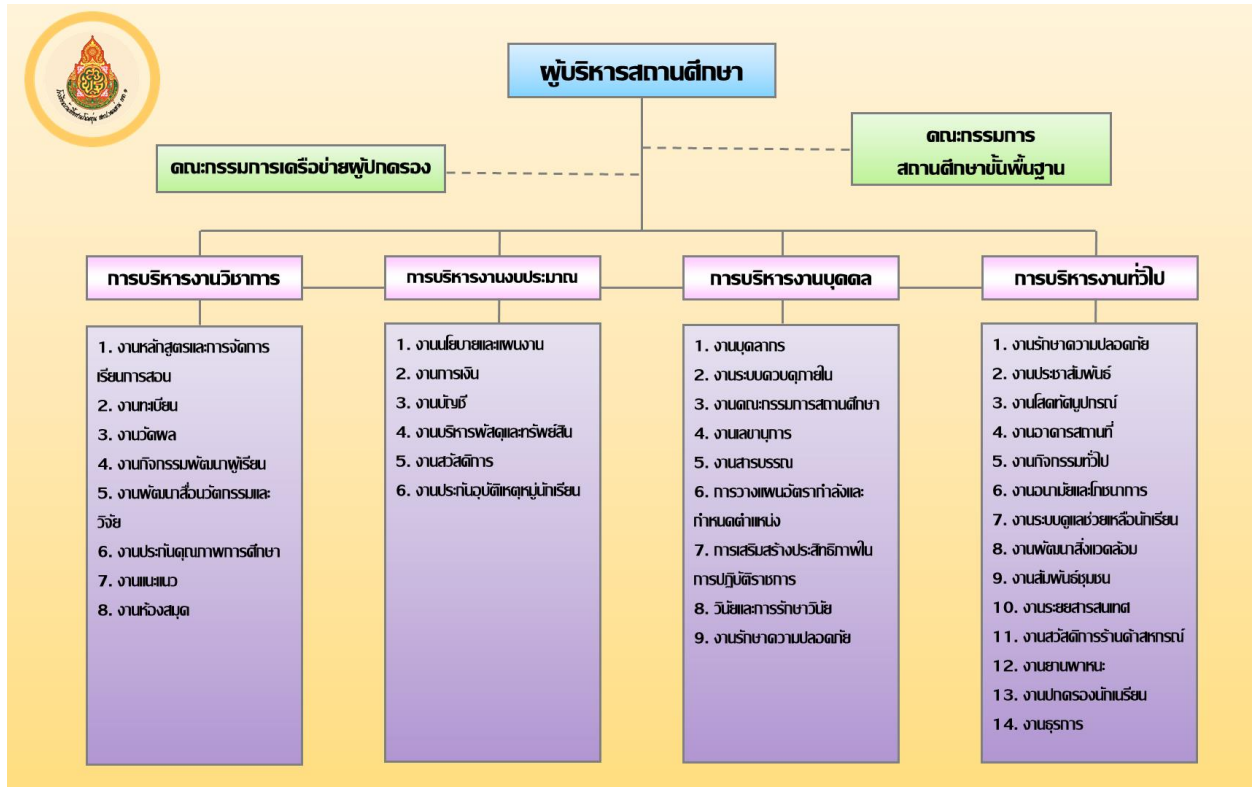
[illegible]

ผู้บริหารสถานศึกษา

คณะกรรมการเครือข่ายผู้ปกครอง

คณะกรรมการ
สถานศึกษาขั้นพื้นฐาน

การบริหารงานวิชาการ

1. งานหลักสูตรและการจัดการเรียนการสอน
2. งานทะเบียน
3. งานวัดผล
4. งานกิจกรรมพัฒนาผู้เรียน
5. งานพัฒนาสื่อนวัตกรรมและวิจัย
6. งานประกันคุณภาพการศึกษา
7. งานแนะแนว
8. งานห้องสมุด

การบริหารงานงบประมาณ

1. งานนโยบายและแผนงาน
2. งานการเงิน
3. งานบัญชี
4. งานบริหารพัสดุและทรัพย์สิน
5. งานสวัสดิการ
6. งานประกันอุบัติเหตุหมู่นักเรียน

การบริหารงานบุคคล

1. งานบุคลากร
2. งานระบบควบคุมภายใน
3. งานคณะกรรมการสถานศึกษา
4. งานเลขานุการ
5. งานสารบรรณ
6. การวางแผนอัตรากำลังและกำหนดตำแหน่ง
7. การเสริมสร้างประสิทธิภาพในการปฏิบัติราชการ
8. วินัยและการรักษาวินัย
9. งานรักษาความปลอดภัย

การบริหารงานทั่วไป

1. งานรักษาความปลอดภัย
2. งานประชาสัมพันธ์
3. งานโสตทัศนูปกรณ์
4. งานอาคารสถานที่
5. งานกิจกรรมทั่วไป
6. งานอนามัยและโภชนาการ
7. งานระบบดูแลช่วยเหลือนักเรียน
8. งานพัฒนาสิ่งแวดล้อม
9. งานสัมพันธ์ชุมชน
10. งานระบบสารสนเทศ
11. งานสวัสดิการร้านค้าสหกรณ์
12. งานยานพาหนะ
13. งานปกครองนักเรียน
14. งานธุรการ